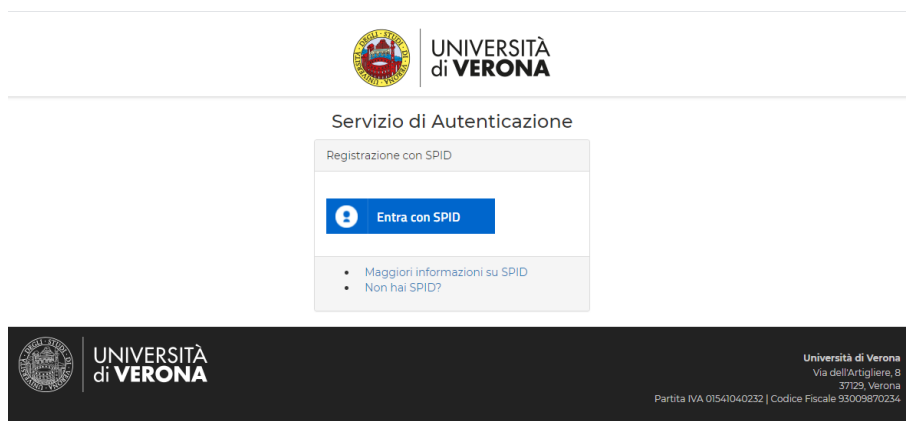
UNIVERSITÀ di VERONA

Servizio di Autenticazione

Registrazione con SPID

Entra con SPID

- Maggiori informazioni su SPID
- Non hai SPID?

UNIVERSITÀ di VERONA

Università di Verona
Via dell'Artigliere, 8
37129, Verona
Partita IVA 01541040232 | Codice Fiscale 93009870234